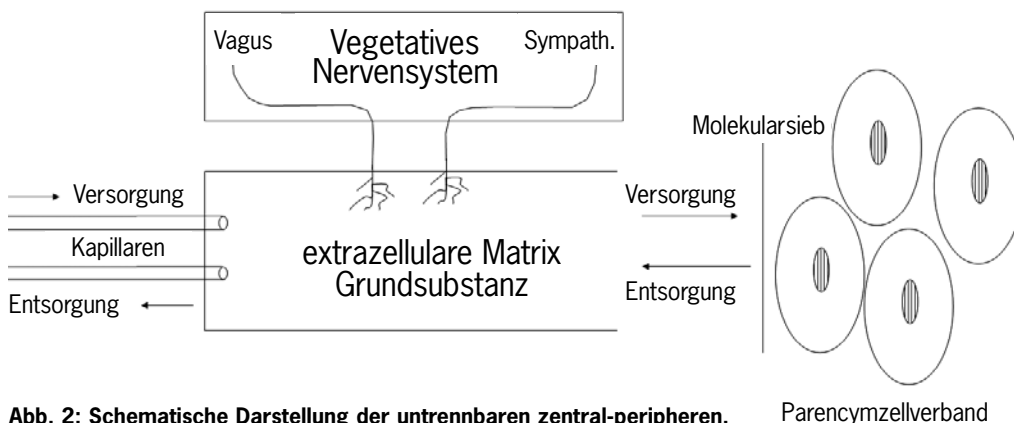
Vagus

Vegetatives Nervensystem

Sympath.

Molekularsieb

Versorgung

Kapillaren

Entsorgung

extrazellulare Matrix Grundsubstanz

Versorgung

Entsorgung

Parencymzellverband

**Abb. 2: Schematische Darstellung der untrennbaren zentral-peripheren,**